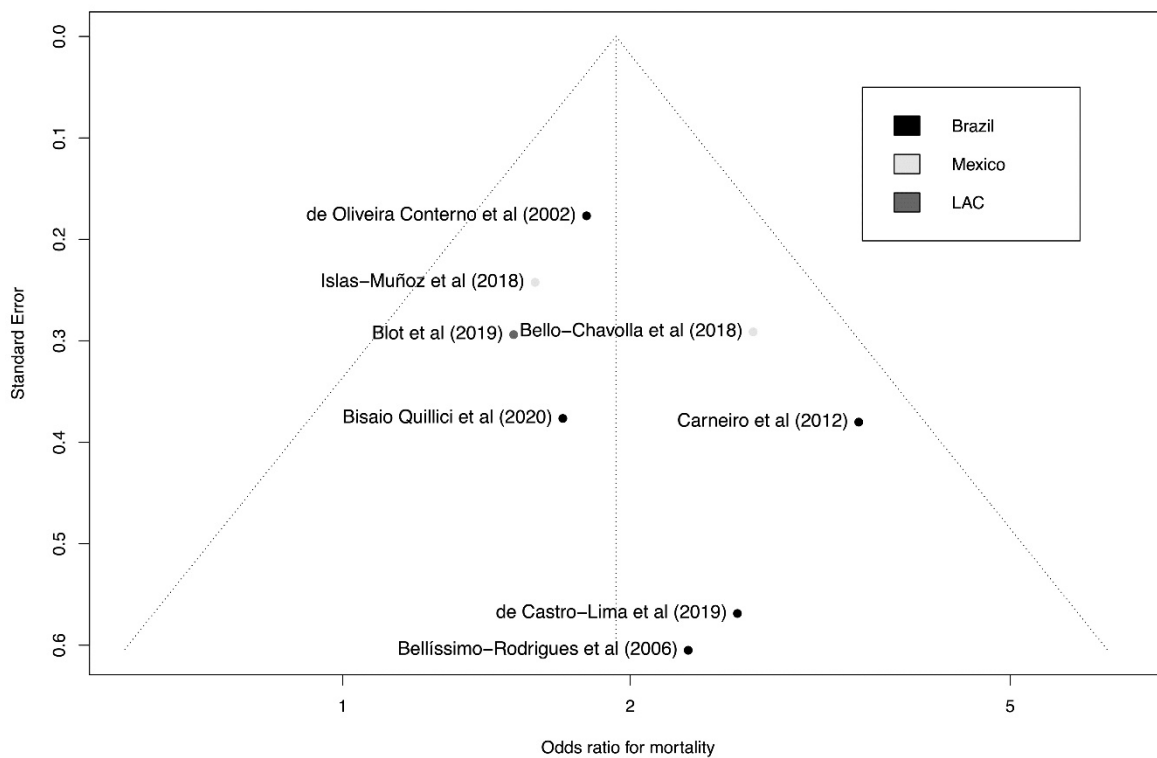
0.0
0.1
0.2
0.3
0.4
0.5
0.6

Standard Error

Brazil
Mexico
LAC

de Oliveira Conterno et al (2002)
Islas−Muñoz et al (2018)
Blot et al (2019)
Bello−Chavolla et al (2018)
Bisaio Quillici et al (2020)
Carneiro et al (2012)
de Castro−Lima et al (2019)
Bellíssimo−Rodrigues et al (2006)

1
2
5

Odds ratio for mortality